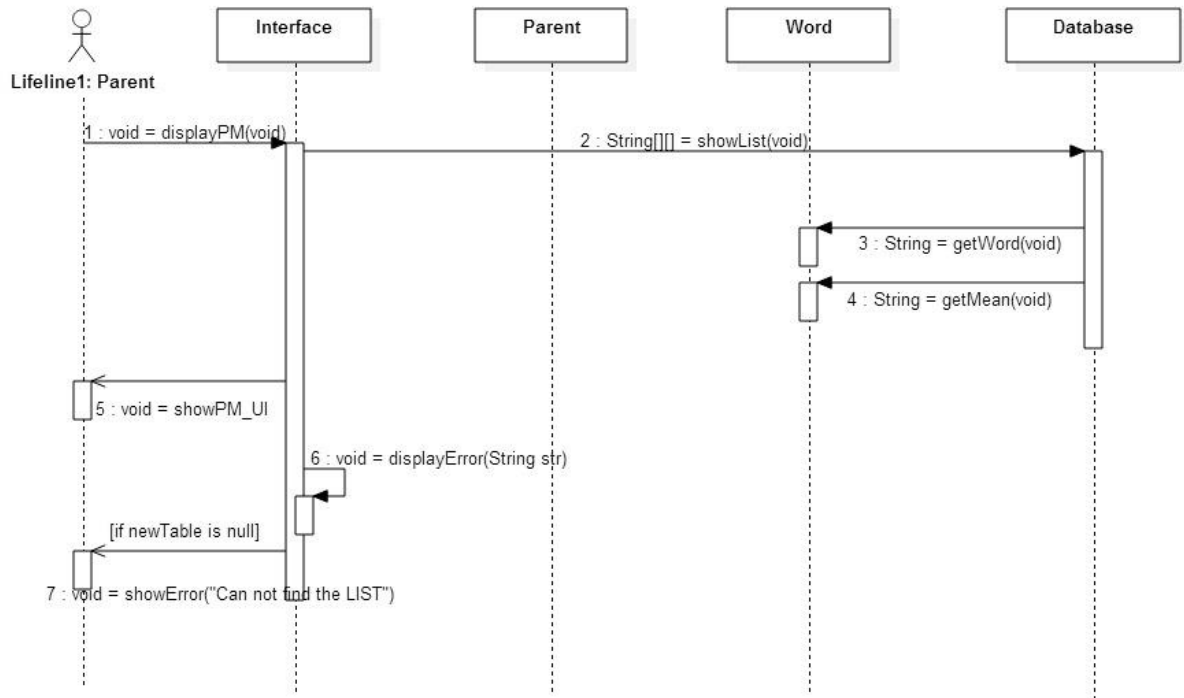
Lifeline1: Parent

Interface

Parent

Word

Database

1 : void = displayPM(void)

2 : String[][] = showList(void)

3 : String = getWord(void)

4 : String = getMean(void)

5 : void = showPM_UI

6 : void = displayError(String str)

[if newTable is null]

7 : void = showError("Can not find the LIST")